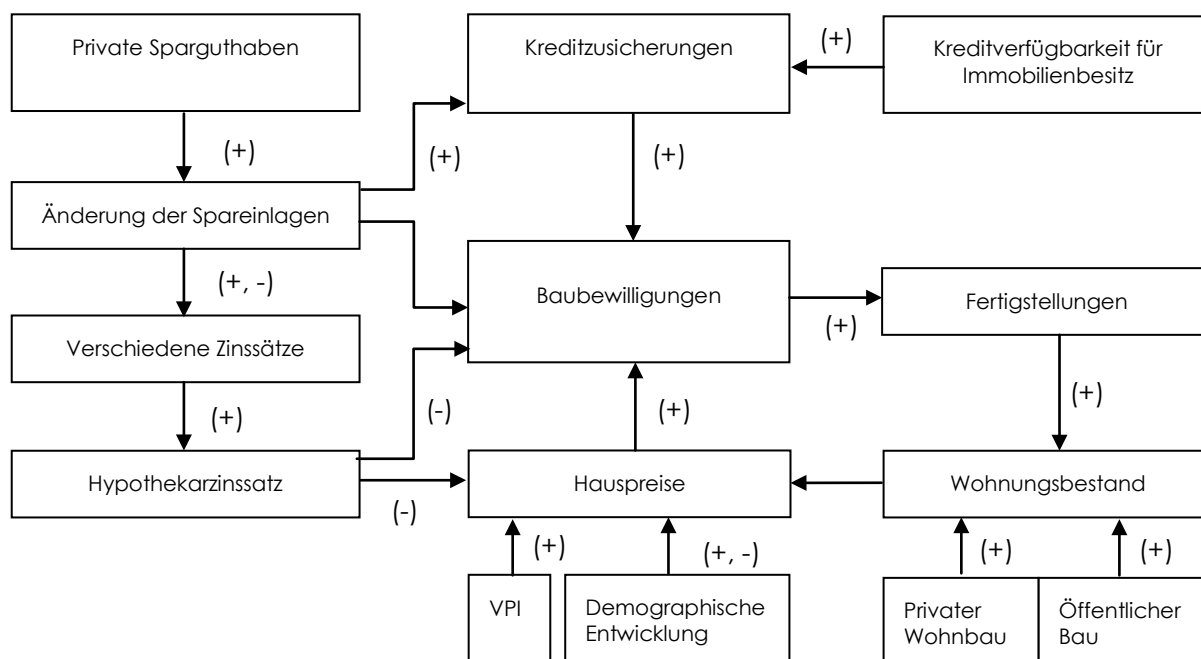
Private Sparguthaben

(+)

Änderung der Spareinlagen

(+, -)

Verschiedene Zinssätze

(+)

Hypothekarzinssatz

(+)

Kreditzusicherungen

(+)

Kreditverfügbarkeit für Immobilienbesitz

(+)

Baubewilligungen

(+)

Fertigstellungen

(-)

(+)

(+)

(-)

Hauspreise

Wohnungsbestand

(+)

(+, -)

(+)

(+)

VPI

Demographische Entwicklung

Privater Wohnbau

Öffentlicher Bau